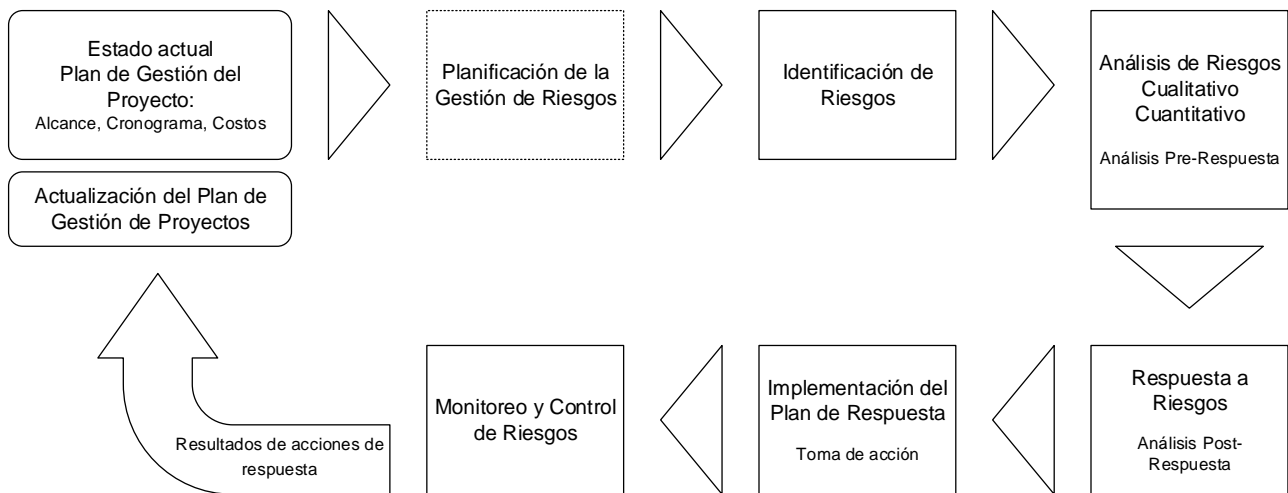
Estado actual
Plan de Gestión del Proyecto:
Alcance, Cronograma, Costos

Actualización del Plan de Gestión de Proyectos

Planificación de la Gestión de Riesgos

Identificación de Riesgos

Análisis de Riesgos
Cualitativo
Cuantitativo

Análisis Pre-Respuesta

Respuesta a Riesgos

Análisis Post-Respuesta

Implementación del Plan de Respuesta

Toma de acción

Monitoreo y Control de Riesgos

Resultados de acciones de respuesta